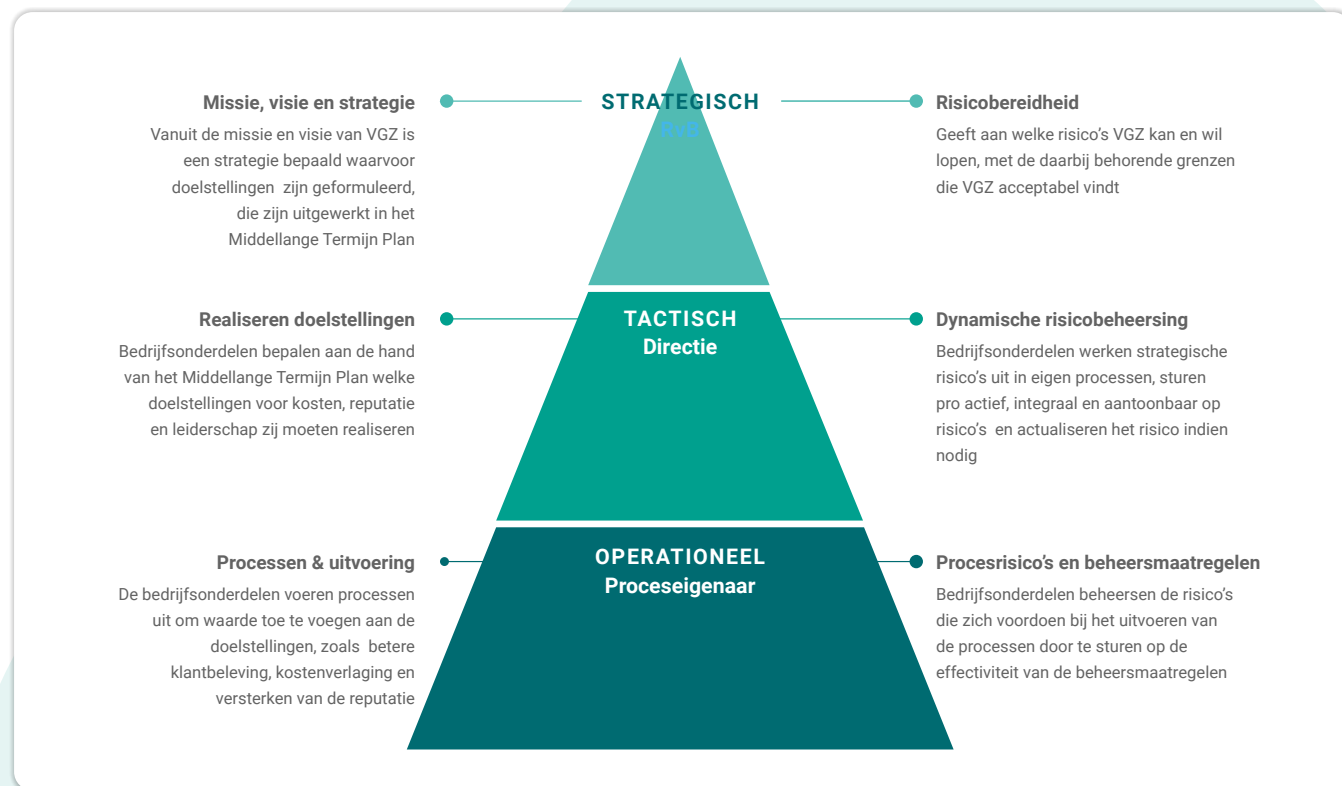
Missie, visie en strategie

Vanuit de missie en visie van VGZ is een strategie bepaald waarvoor doelstellingen zijn geformuleerd, die zijn uitgewerkt in het Middellange Termijn Plan

STRATEGISCH
RvB

Risicobereidheid

Geeft aan welke risico's VGZ kan en wil lopen, met de daarbij behorende grenzen die VGZ acceptabel vindt

Realiseren doelstellingen

Bedrijfsonderdelen bepalen aan de hand van het Middellange Termijn Plan welke doelstellingen voor kosten, reputatie en leiderschap zij moeten realiseren

TACTISCH
Directie

Dynamische risicobeheersing

Bedrijfsonderdelen werken strategische risico's uit in eigen processen, sturen pro actief, integraal en aantoonbaar op risico's en actualiseren het risico indien nodig

Processen & uitvoering

De bedrijfsonderdelen voeren processen uit om waarde toe te voegen aan de doelstellingen, zoals betere klantbeleving, kostenverlaging en versterken van de reputatie

OPERATIONEEL
Proceseigenaar

Procesrisico's en beheersmaatregelen

Bedrijfsonderdelen beheersen de risico's die zich voordoen bij het uitvoeren van de processen door te sturen op de effectiviteit van de beheersmaatregelen